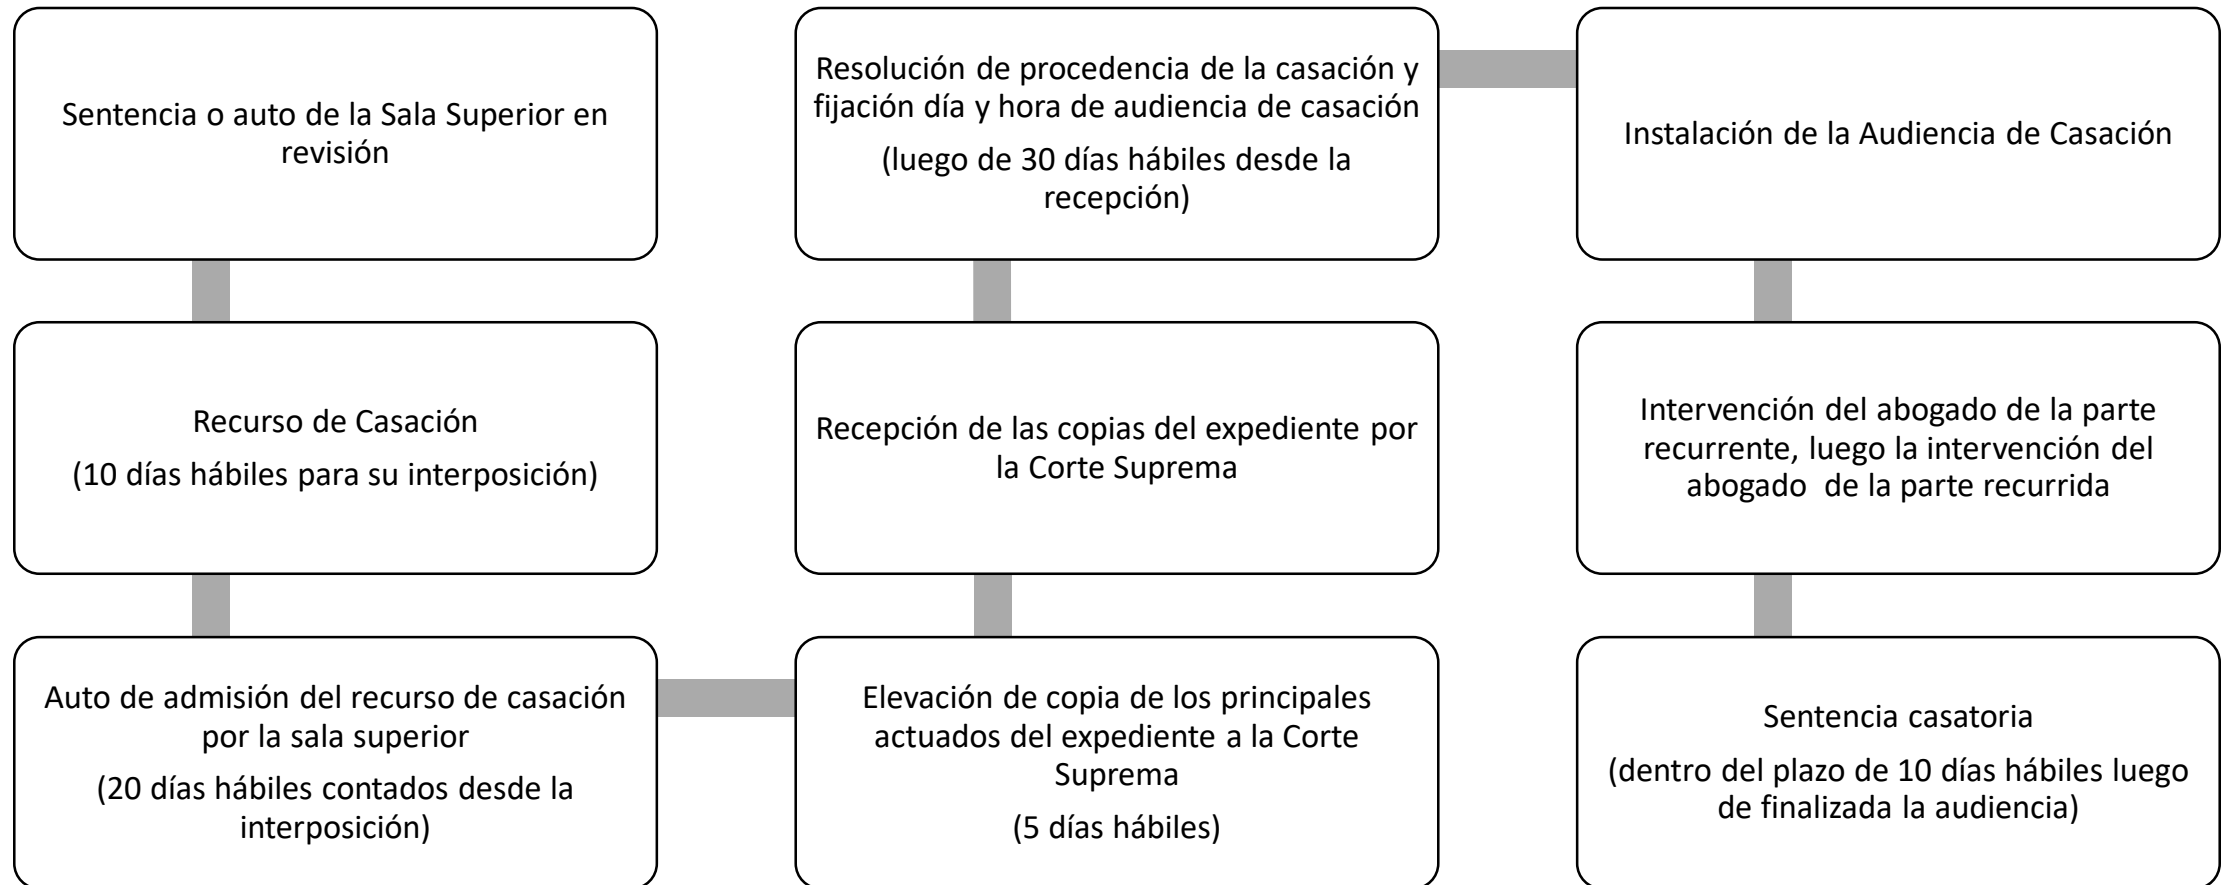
Sentencia o auto de la Sala Superior en revisión

Recurso de Casación

(10 días hábiles para su interposición)

Auto de admisión del recurso de casación por la sala superior

(20 días hábiles contados desde la interposición)

Elevación de copia de los principales actuados del expediente a la Corte Suprema

(5 días hábiles)

Recepción de las copias del expediente por la Corte Suprema

Resolución de procedencia de la casación y fijación día y hora de audiencia de casación

(luego de 30 días hábiles desde la recepción)

Instalación de la Audiencia de Casación

Intervención del abogado de la parte recurrente, luego la intervención del abogado de la parte recurrida

Sentencia casatoria

(dentro del plazo de 10 días hábiles luego de finalizada la audiencia)